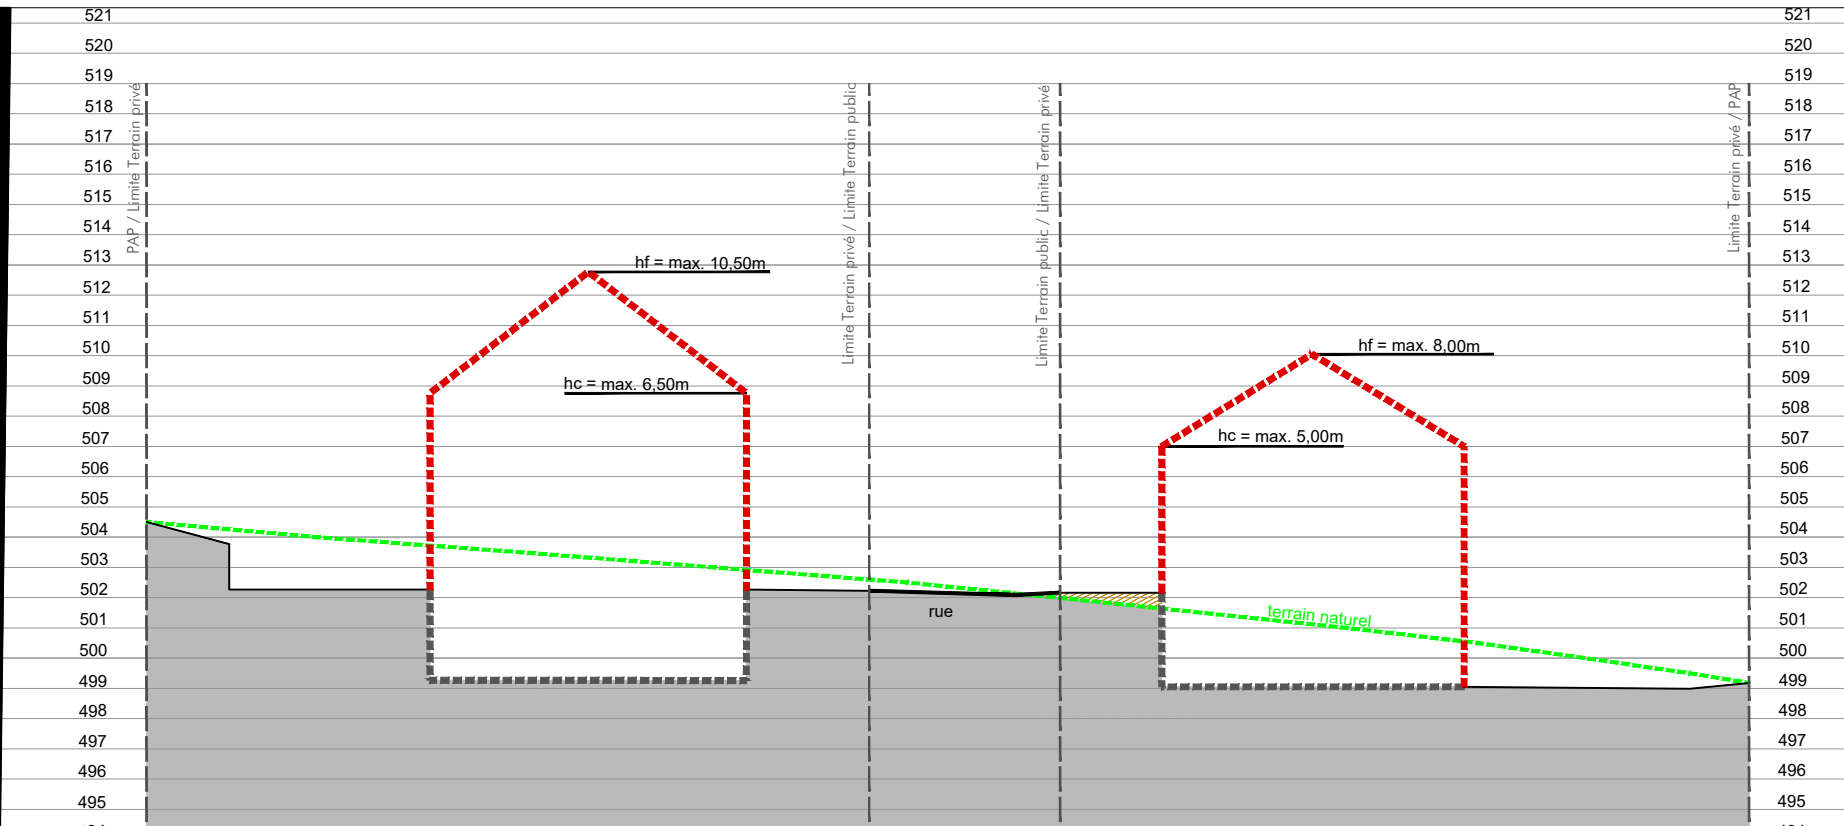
521
520
519
518
517
516
515
514
513
512
511
510
509
508
507
506
505
504
503
502
501
500
499
498
497
496
495

PAP / Limite Terrain privé

Limite Terrain privé / Limite Terrain public

Limite Terrain public / Limite Terrain privé

Limite Terrain privé / PAP

hf = max. 10,50m
hc = max. 6,50m

hf = max. 8,00m
hc = max. 5,00m

rue

terrain naturel

521
520
519
518
517
516
515
514
513
512
511
510
509
508
507
506
505
504
503
502
501
500
499
498
497
496
495